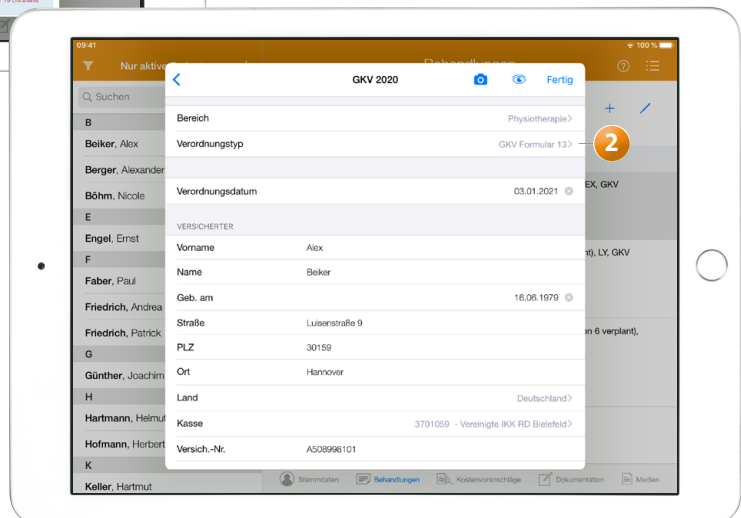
09:41
100 %
Nur aktive
Behandlungen
Suchen
B
Beiker, Alex
Berger, Alexander
Böhm, Nicole
E
Engel, Ernst
F
Faber, Paul
Friedrich, Andrea
Friedrich, Patrick
G
Günther, Joachim
H
Hartmann, Helmut
Hofmann, Herbert
K
Keller, Hartmut

GKV 2020
Fertig
Bereich Physiotherapie
Verordnungstyp GKV Formular 13
Verordnungsdatum 03.01.2021
VERSICHERTER
Vorname Alex
Name Beiker
Geb. am 16.06.1979
Straße Luisenstraße 9
PLZ 30159
Ort Hannover
Land Deutschland
Kasse 3701059 - Vereinigte IKK RD Bielefeld
Versich.-Nr. A508998101

2

EX, GKV
t), LY, GKV
on 6 verplant),

Stammdaten
Behandlungen
Kostenvoranschläge
Dokumentation
Medien